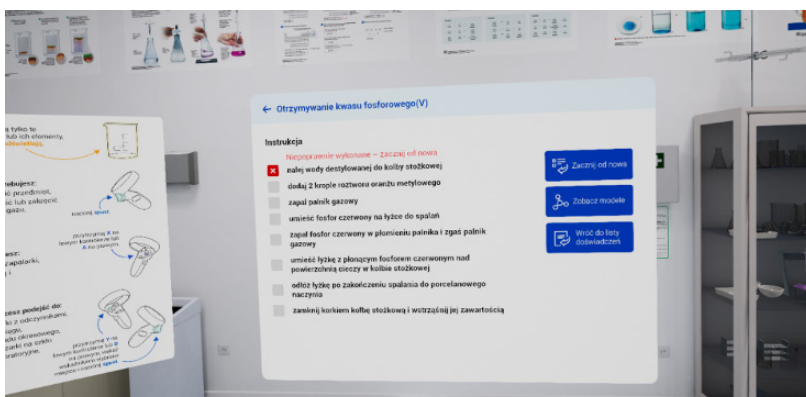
← Otrzymywanie kwasu fosforowego(V)

Instrukcja

Niepoprawnie wykonane – zacznij od nowa

nalej wody destylowanej do kolby stożkowej

dodaj 2 krople roztworu oranżu metylowego

zapal palnik gazowy

umieść fosfor czerwony na łyżce do spalań

zapal fosfor czerwony w płomieniu palnika i zgaś palnik gazowy

umieść łyżkę z płonącym fosforem czerwonym nad powierzchnią cieczy w kolbie stożkowej

odłóż łyżkę po zakończeniu spalania do porcelanowego naczynia

zamknij korkiem kolbę stożkową i wstrząśnij jej zawartością

Zacznij od nowa

Zobacz modele

Wróć do listy doświadczeń

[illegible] tylko te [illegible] lub ich elementy, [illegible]

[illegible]busząc: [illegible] przedmiot, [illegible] lub załączyć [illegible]

naciśnij spust

przytrzymaj X na lewym kontrolerze lub A na prawym

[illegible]esz: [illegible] zapalniki, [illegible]

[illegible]zesz podejść do: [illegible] z odczynnikami, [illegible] na szkło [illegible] oratoryjne

przytrzymaj Y na lewym kontrolerze lub B na prawym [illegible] spust